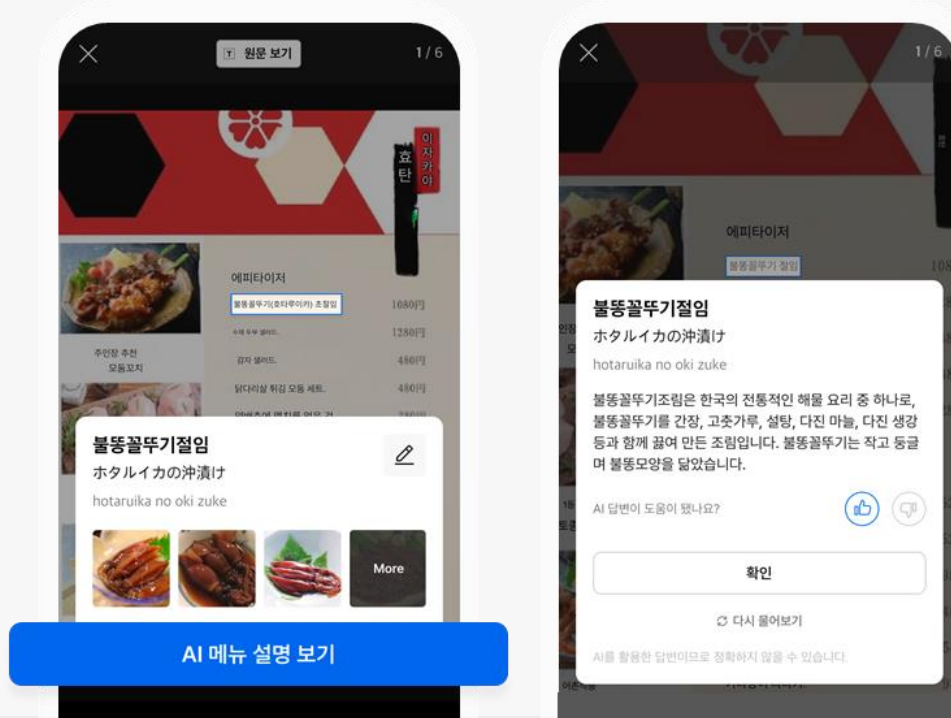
원문 보기

1 / 6

이자카야

효탄

에피타이저

불똥꼴뚜기(호타루이카) 초절임 1080円

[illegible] 1280円

감자 샐러드 480円

닭다리살 튀김 모둠 세트 480円

주인장 추천 모둠꼬치

불똥꼴뚜기절임

ホタルイカの沖漬け

hotaruika no oki zuke

More

AI 메뉴 설명 보기

1 / 6

에피타이저

불똥꼴뚜기 절임

불똥꼴뚜기절임

ホタルイカの沖漬け

hotaruika no oki zuke

불똥꼴뚜기조림은 한국의 전통적인 해물 요리 중 하나로, 불똥꼴뚜기를 간장, 고춧가루, 설탕, 다진 마늘, 다진 생강 등과 함께 끓여 만든 조림입니다. 불똥꼴뚜기는 작고 둥글며 불똥모양을 닮았습니다.

AI 답변이 도움이 됐나요?

확인

다시 물어보기

AI를 활용한 답변이므로 정확하지 않을 수 있습니다.